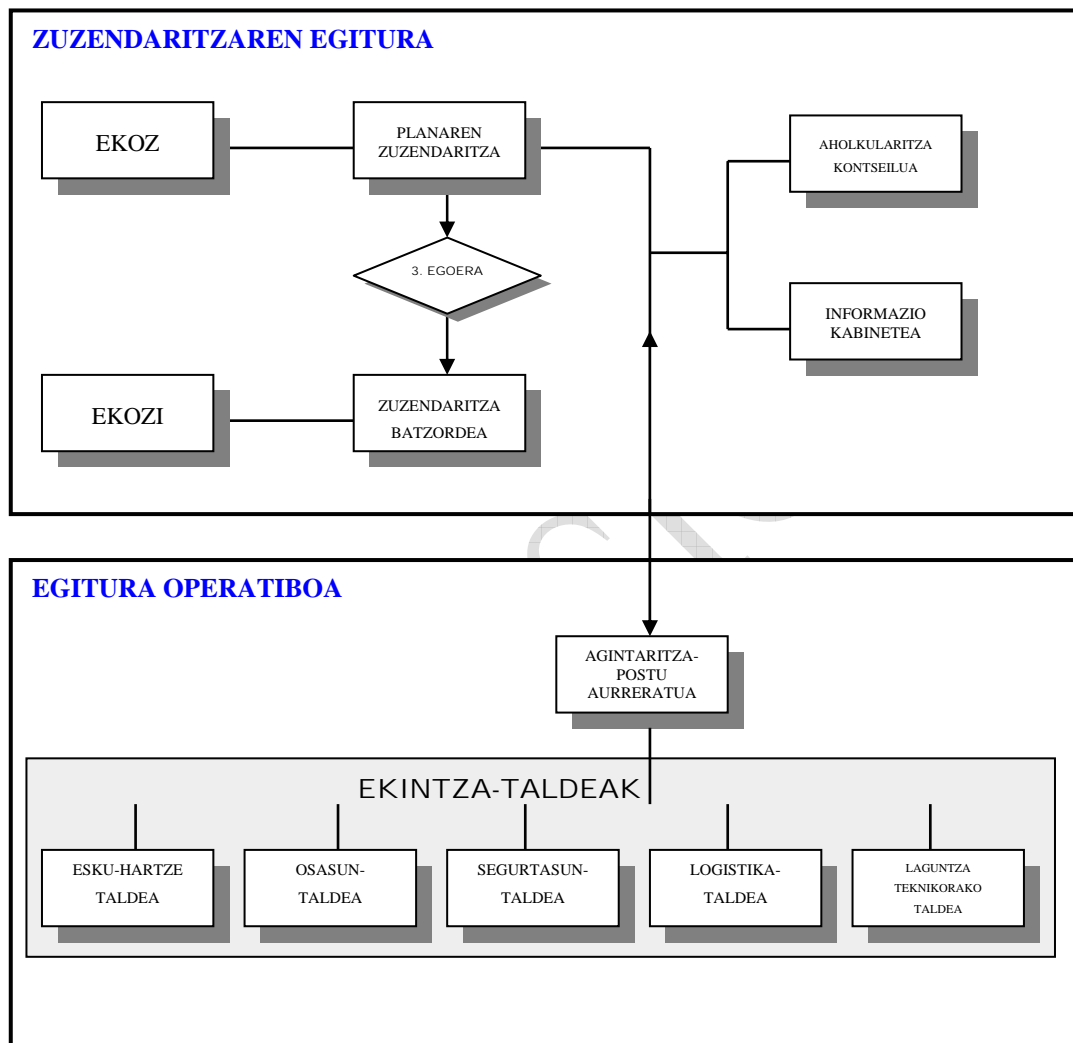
ZUZENDARITZAREN EGITURA

EKOZ

PLANAREN ZUZENDARITZA

AHOLKULARITZA KONTSEILUA

3. EGOERA

INFORMAZIO KABINETEA

EKOZI

ZUZENDARITZA BATZORDEA

EGITURA OPERATIBOA

AGINTARITZA-POSTU AURRERATUA

EKINTZA-TALDEAK

ESKU-HARTZE TALDEA

OSASUN-TALDEA

SEGURTASUN-TALDEA

LOGISTIKA-TALDEA

LAGUNTZA TEKNIKORAKO TALDEA